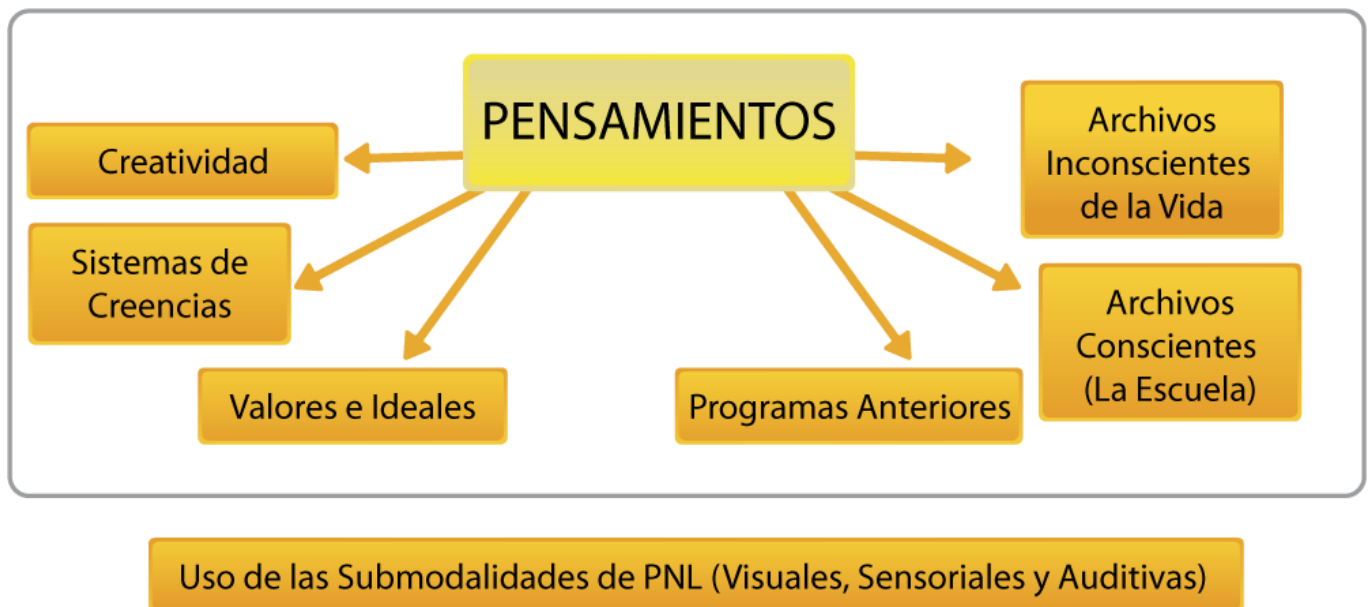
PENSAMIENTOS

Creatividad

Sistemas de Creencias

Valores e Ideales

Programas Anteriores

Archivos Inconscientes de la Vida

Archivos Conscientes (La Escuela)

Uso de las Submodalidades de PNL (Visuales, Sensoriales y Auditivas)